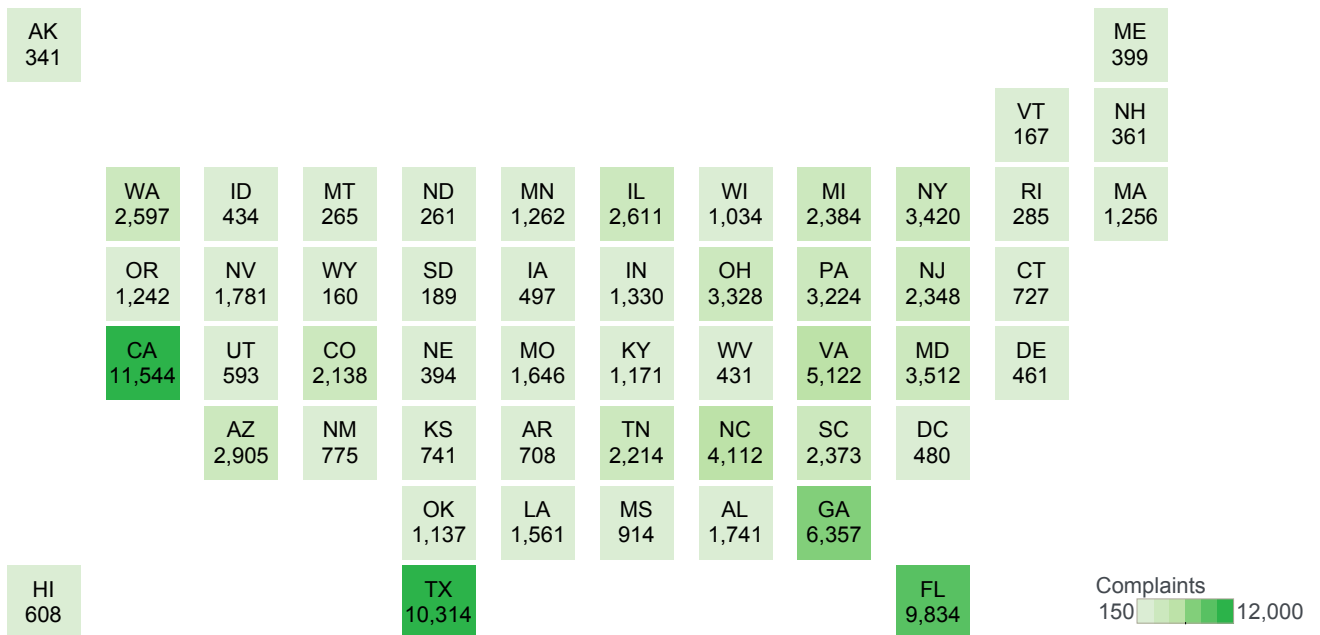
AK
341

ME
399

VT
167

NH
361

WA
2,597

ID
434

MT
265

ND
261

MN
1,262

IL
2,611

WI
1,034

MI
2,384

NY
3,420

RI
285

MA
1,256

OR
1,242

NV
1,781

WY
160

SD
189

IA
497

IN
1,330

OH
3,328

PA
3,224

NJ
2,348

CT
727

CA
11,544

UT
593

CO
2,138

NE
394

MO
1,646

KY
1,171

WV
431

VA
5,122

MD
3,512

DE
461

AZ
2,905

NM
775

KS
741

AR
708

TN
2,214

NC
4,112

SC
2,373

DC
480

OK
1,137

LA
1,561

MS
914

AL
1,741

GA
6,357

HI
608

TX
10,314

FL
9,834

Complaints
150 12,000